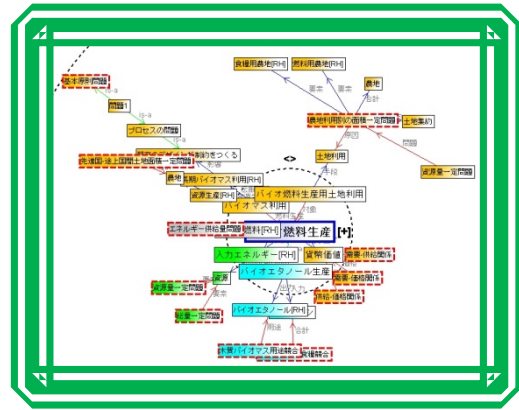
食糧用農地[RH]
燃料用農地[RH]
農地
基本原則問題
問題1
プロセスの問題
農地利用別の面積一定問題
土地制約
土地利用
資源量一定問題
先進国・途上国間土地面積一定問題
農地
バイオマス利用
資源生産[RH]
バイオ燃料生産用土地利用
バイオマス利用
エネルギー供給量問題
燃料[RH]
燃料生産
[+]
<>
入力エネルギー[RH]
貨幣価値
需要-供給関係
バイオエタノール生産
資源量一定問題
需要-価格関係
供給-価格関係
資源量一定問題
バイオエタノール[RH]
食糧-バイオマス用途競合
食糧競合